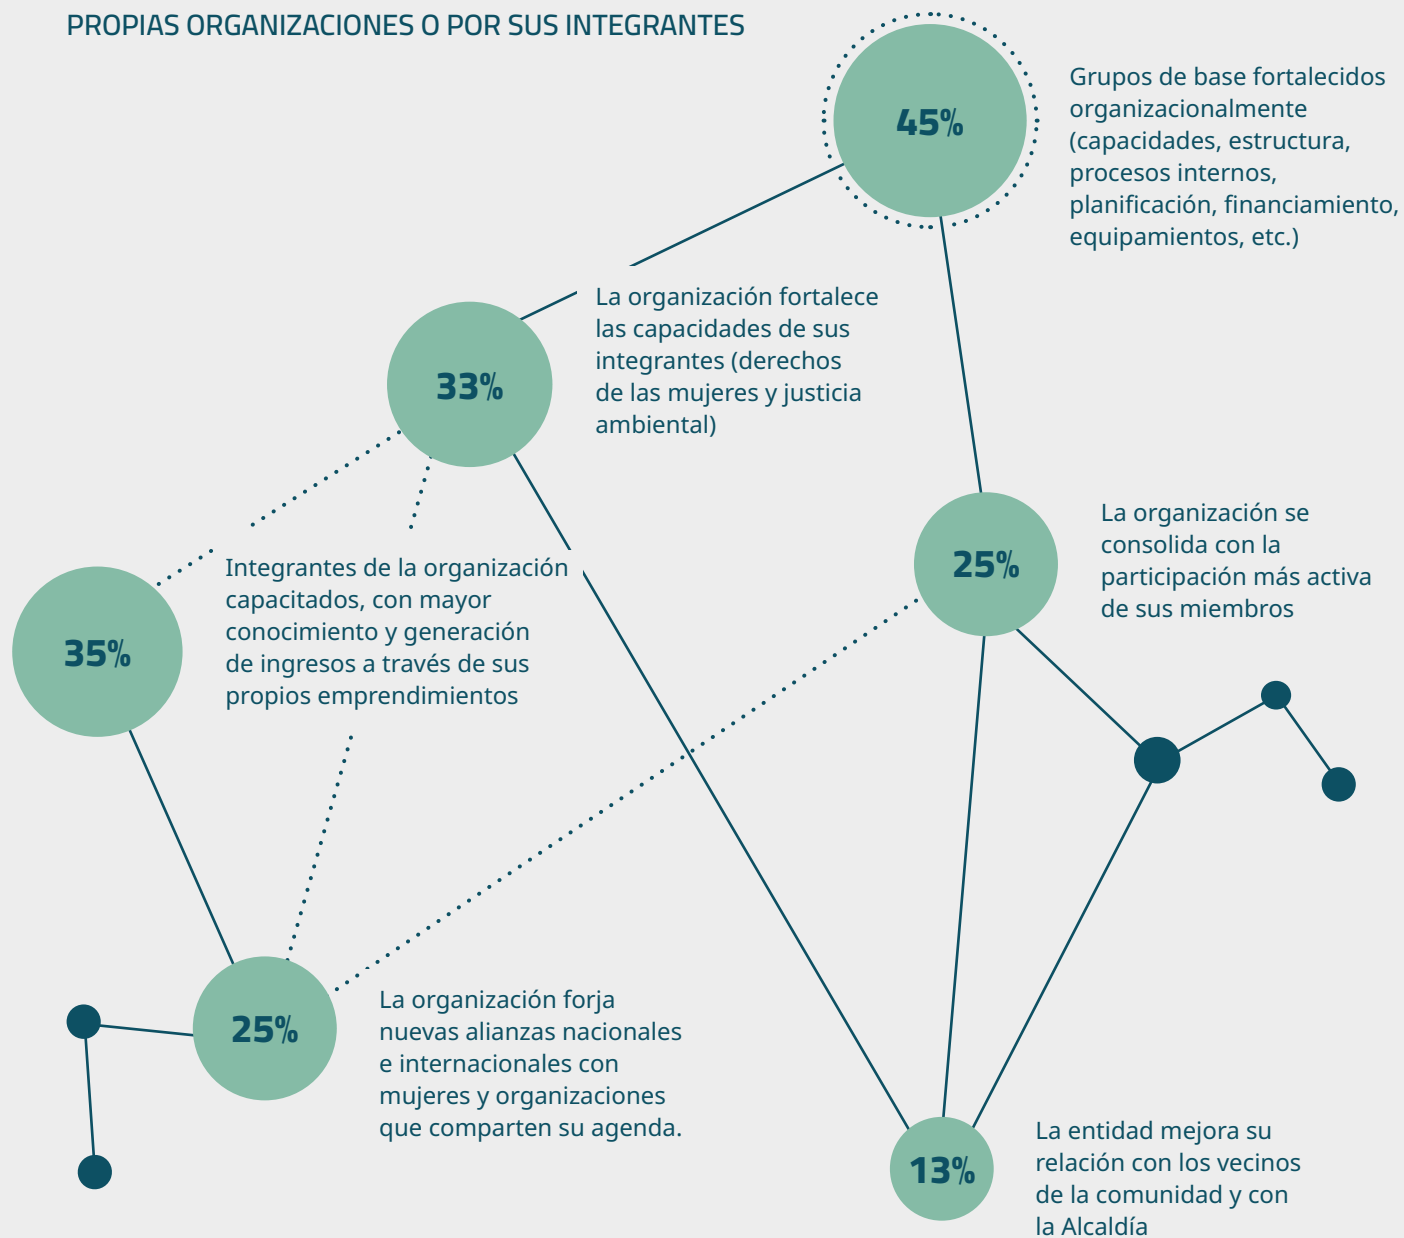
PROPIAS ORGANIZACIONES O POR SUS INTEGRANTES

45%

Grupos de base fortalecidos organizacionalmente (capacidades, estructura, procesos internos, planificación, financiamiento, equipamientos, etc.)

33%

La organización fortalece las capacidades de sus integrantes (derechos de las mujeres y justicia ambiental)

25%

La organización se consolida con la participación más activa de sus miembros

35%

Integrantes de la organización capacitados, con mayor conocimiento y generación de ingresos a través de sus propios emprendimientos

25%

La organización forja nuevas alianzas nacionales e internacionales con mujeres y organizaciones que comparten su agenda.

13%

La entidad mejora su relación con los vecinos de la comunidad y con la Alcaldía